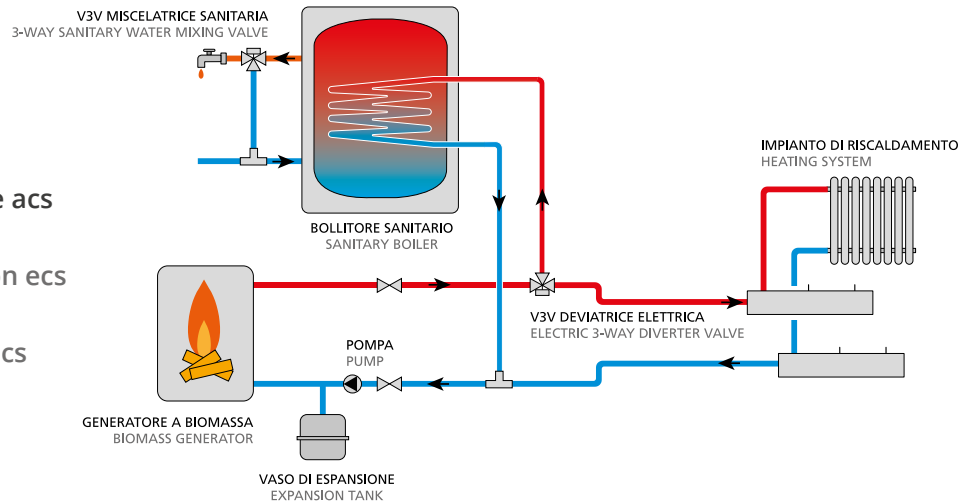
V3V MISCELATRICE SANITARIA
3-WAY SANITARY WATER MIXING VALVE

e acs

n ecs

cs

BOLLITORE SANITARIO
SANITARY BOILER

IMPIANTO DI RISCALDAMENTO
HEATING SYSTEM

V3V DEVIATRICE ELETTRICA
ELECTRIC 3-WAY DIVERTER VALVE

POMPA
PUMP

GENERATORE A BIOMASSA
BIOMASS GENERATOR

VASO DI ESPANSIONE
EXPANSION TANK